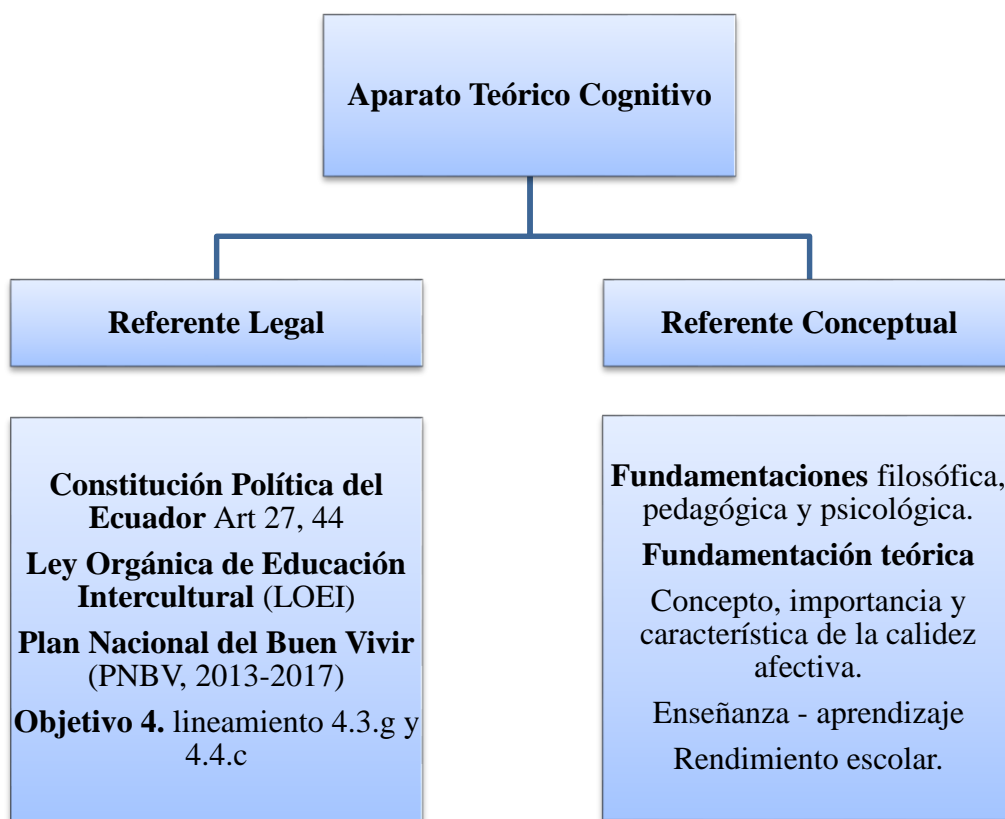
Aparato Teórico Cognitivo

Referente Legal

Referente Conceptual

Constitución Política del Ecuador Art 27, 44

Ley Orgánica de Educación Intercultural (LOEI)

Plan Nacional del Buen Vivir (PNBV, 2013-2017)

Objetivo 4. lineamiento 4.3.g y 4.4.c

Fundamentaciones filosófica, pedagógica y psicológica.

Fundamentación teórica

Concepto, importancia y característica de la calidez afectiva.

Enseñanza - aprendizaje

Rendimiento escolar.